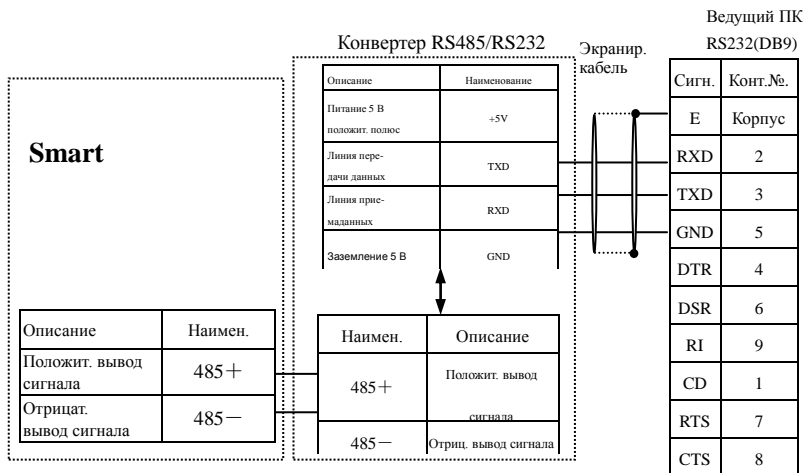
Ведущий ПК
RS232(DB9)

Конвертер RS485/RS232

Экранир. кабель

| Описание | Наименование |
|---|---|
| Питание 5 В положит. полюс | +5V |
| Линия передачи данных | TXD |
| Линия приемаданных | RXD |
| Заземление 5 В | GND |

| Сигн. | Конт.№. |
|---|---|
| E | Корпус |
| RXD | 2 |
| TXD | 3 |
| GND | 5 |
| DTR | 4 |
| DSR | 6 |
| RI | 9 |
| CD | 1 |
| RTS | 7 |
| CTS | 8 |

Smart

| Описание | Наимен. |
|---|---|
| Положит. вывод сигнала | 485＋ |
| Отрицат. вывод сигнала | 485－ |

| Наимен. | Описание |
|---|---|
| 485＋ | Положит. вывод сигнала |
| 485－ | Отриц. вывод сигнала |